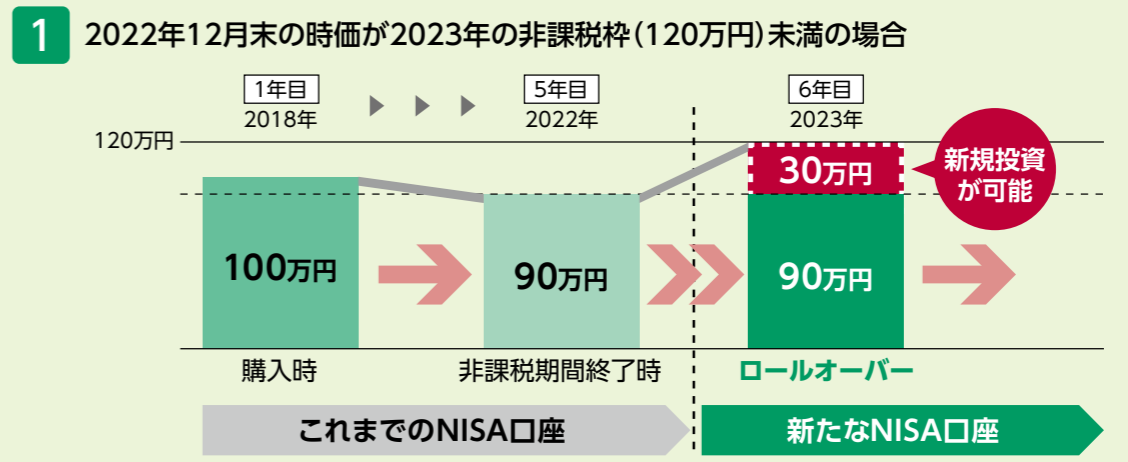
1 2022年12月末の時価が2023年の非課税枠（120万円）未満の場合

1年目
2018年

5年目
2022年

6年目
2023年

120万円

100万円

90万円

30万円

新規投資が可能

90万円

購入時

非課税期間終了時

ロールオーバー

これまでのNISA口座

新たなNISA口座